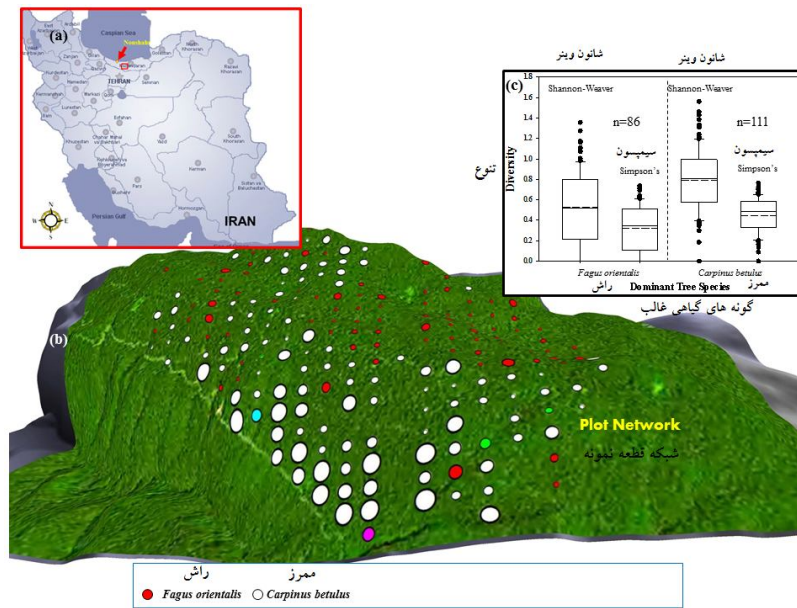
(a)

Caspian Sea

Noorsheh

TEHRAN

Persian Gulf

IRAN

شانون وينر

شانون وينر

(c)

Shannon-Weaver

Shannon-Weaver

n=86

n=111

سیمپسون

Simpson's

سیمپسون

Simpson's

تنوع

Diversity

1.6
1.4
1.2
1
0.8
0.6
0.4
0.2
0

*Fagus orientalis*

راش

Dominant Tree Species

*Carpinus betulus*

ممرز

گونه های گیاهی غالب

(b)

Plot Network

شبکه قطعه نمونه

راش

ممرز

*Fagus orientalis* *Carpinus betulus*